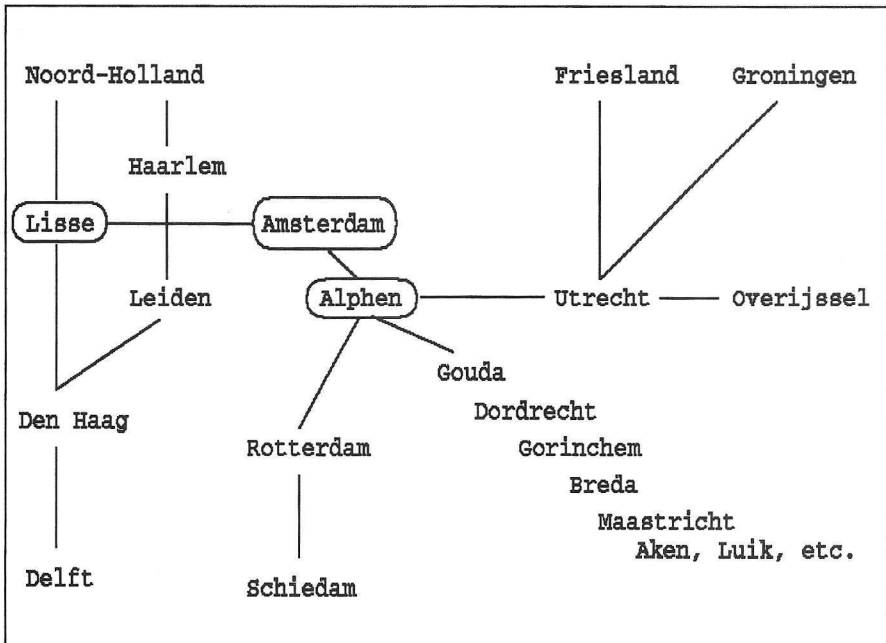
Noord-Holland

Friesland

Groningen

Haarlem

Lisse

Amsterdam

Leiden

Alphen

Utrecht

Overijssel

Gouda

Den Haag

Dordrecht

Rotterdam

Gorinchem

Breda

Maastricht

Aken, Luik, etc.

Delft

Schiedam